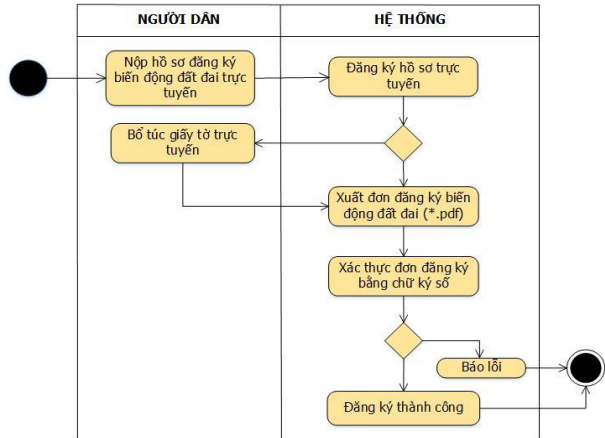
NGƯỜI DÂN

HỆ THỐNG

Nộp hồ sơ đăng ký biến động đất đai trực tuyến

Đăng ký hồ sơ trực tuyến

Bổ túc giấy tờ trực tuyến

Xuất đơn đăng ký biến động đất đai (*.pdf)

Xác thực đơn đăng ký bằng chữ ký số

Báo lỗi

Đăng ký thành công